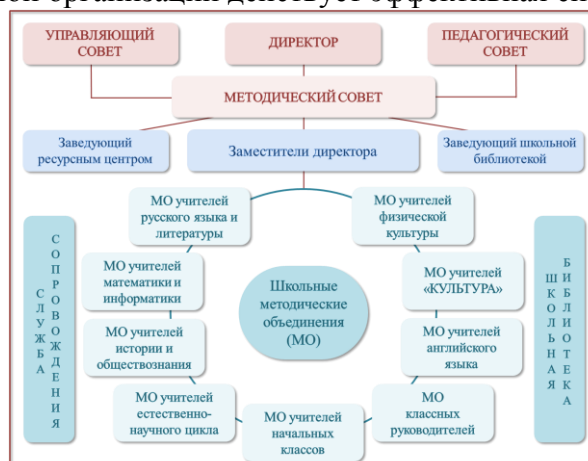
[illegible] организации действует эффективная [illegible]

УПРАВЛЯЮЩИЙ СОВЕТ

ДИРЕКТОР

ПЕДАГОГИЧЕСКИЙ СОВЕТ

МЕТОДИЧЕСКИЙ СОВЕТ

Заведующий ресурсным центром

Заместители директора

Заведующий школьной библиотекой

МО учителей русского языка и литературы

МО учителей физической культуры

МО учителей математики и информатики

Школьные методические объединения (МО)

МО учителей «КУЛЬТУРА»

МО учителей истории и обществознания

МО учителей английского языка

МО учителей естественно-научного цикла

МО учителей начальных классов

МО классных руководителей

СЛУЖБА СОПРОВОЖДЕНИЯ

ШКОЛЬНАЯ БИБЛИОТЕКА